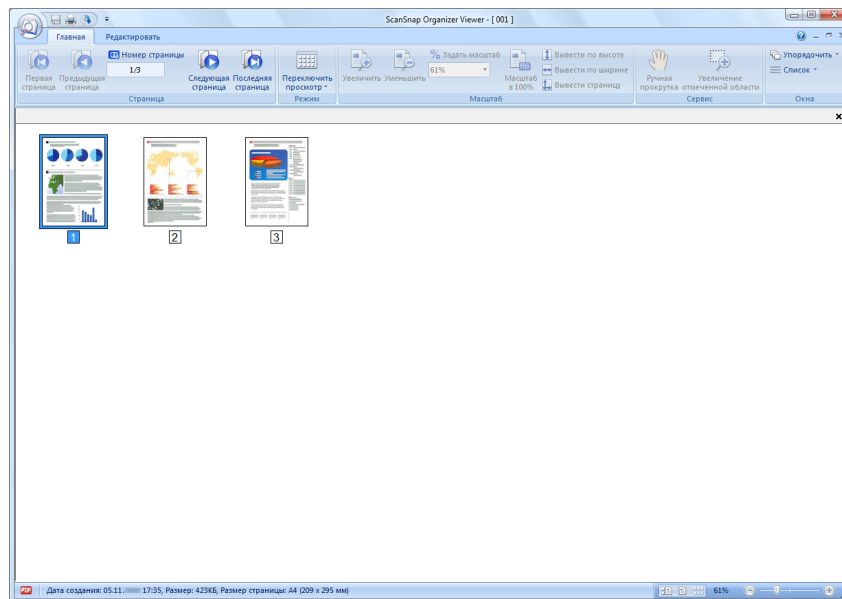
ScanSnap Organizer Viewer - [ 001 ]

Главная Редактировать

Первая страница Предыдущая страница Номер страницы 1/3 Следующая страница Последняя страница
Страница

Переключить просмотр
Режим

Увеличить Уменьшить Задать масштаб 61% Масштаб в 100% Вывести по высоте Вывести по ширине Вывести страницу
Масштаб

Ручная прокрутка Увеличение отмеченной области
Сервис

Упорядочить Список
Окна

1 2 3

Дата создания: 05.11.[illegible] 17:35, Размер: 423КБ, Размер страницы: A4 (209 x 295 мм)

61%